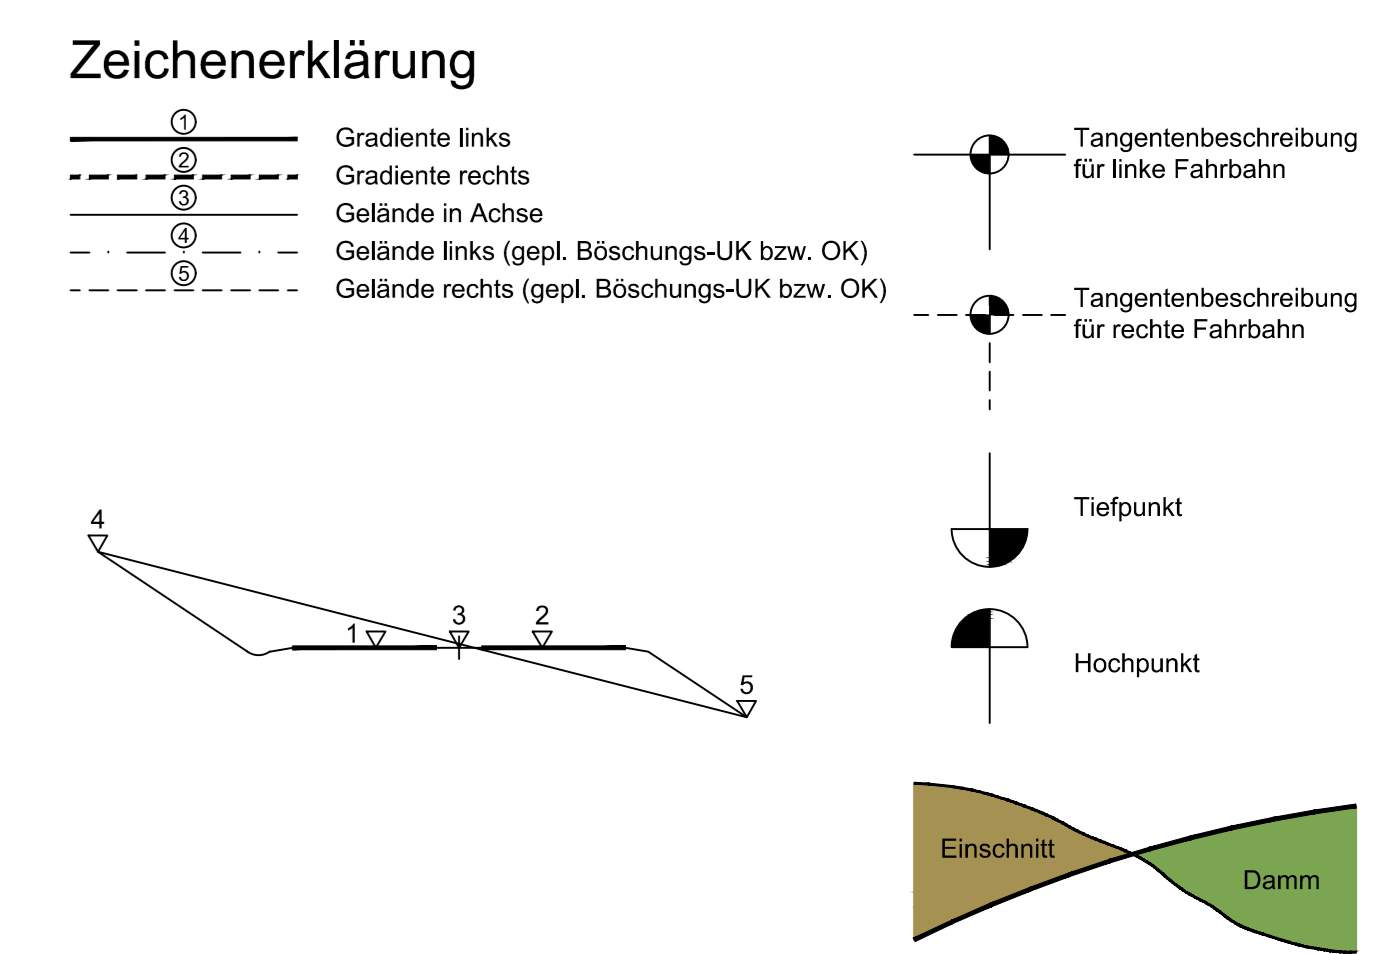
Zeichenerklärung

① Gradiente links
② Gradiente rechts
③ Gelände in Achse
④ Gelände links (gepl. Böschungs-UK bzw. OK)
⑤ Gelände rechts (gepl. Böschungs-UK bzw. OK)

Tangentenbeschreibung für linke Fahrbahn

Tangentenbeschreibung für rechte Fahrbahn

Tiefpunkt

Hochpunkt

4
1
3
2
5

Einschnitt
Damm